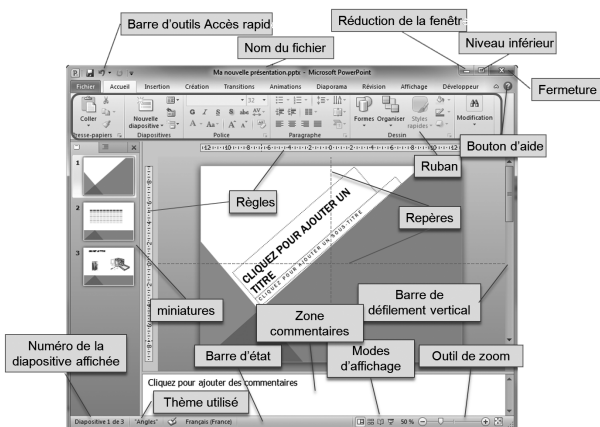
Barre d'outils Accès rapid

Réduction de la fenêtr

Nom du fichier

Niveau inférieur

Ma nouvelle présentation.pptx - Microsoft PowerPoint

Fermeture

Fichier Accueil Insertion Création Transitions Animations Diaporama Révision Affichage Développeur

Coller

Nouvelle diapositive

Presse-papiers

Diapositives

Police

Paragraphe

Formes Organiser Styles rapides

Dessin

Modification

Bouton d'aide

Ruban

Règles

Repères

CLIQUEZ POUR AJOUTER UN TITRE

CLIQUEZ POUR AJOUTER UN SOUS-TITRE

Barre de défilement vertical

miniatures

Zone commentaires

Numéro de la diapositive affichée

Barre d'état

Modes d'affichage

Outil de zoom

Cliquez pour ajouter des commentaires

Thème utilisé

Diapositive 1 de 3 "Angles" Français (France) 50 %